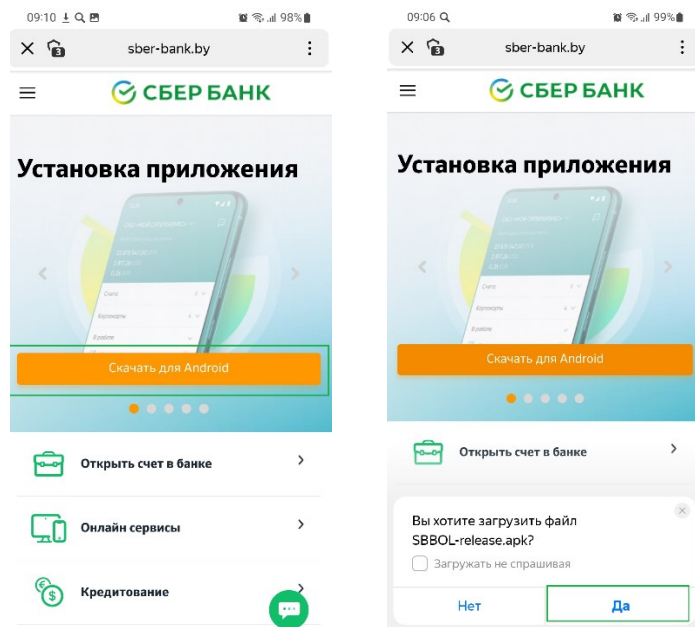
09:10 98%

sber-bank.by

СБЕР БАНК

Установка приложения

Скачать для Android

Открыть счет в банке

Онлайн сервисы

Кредитование

09:06 99%

sber-bank.by

СБЕР БАНК

Установка приложения

Скачать для Android

Открыть счет в банке

Вы хотите загрузить файл SBBOL-release.apk?

Загружать не спрашивая

Нет

Да